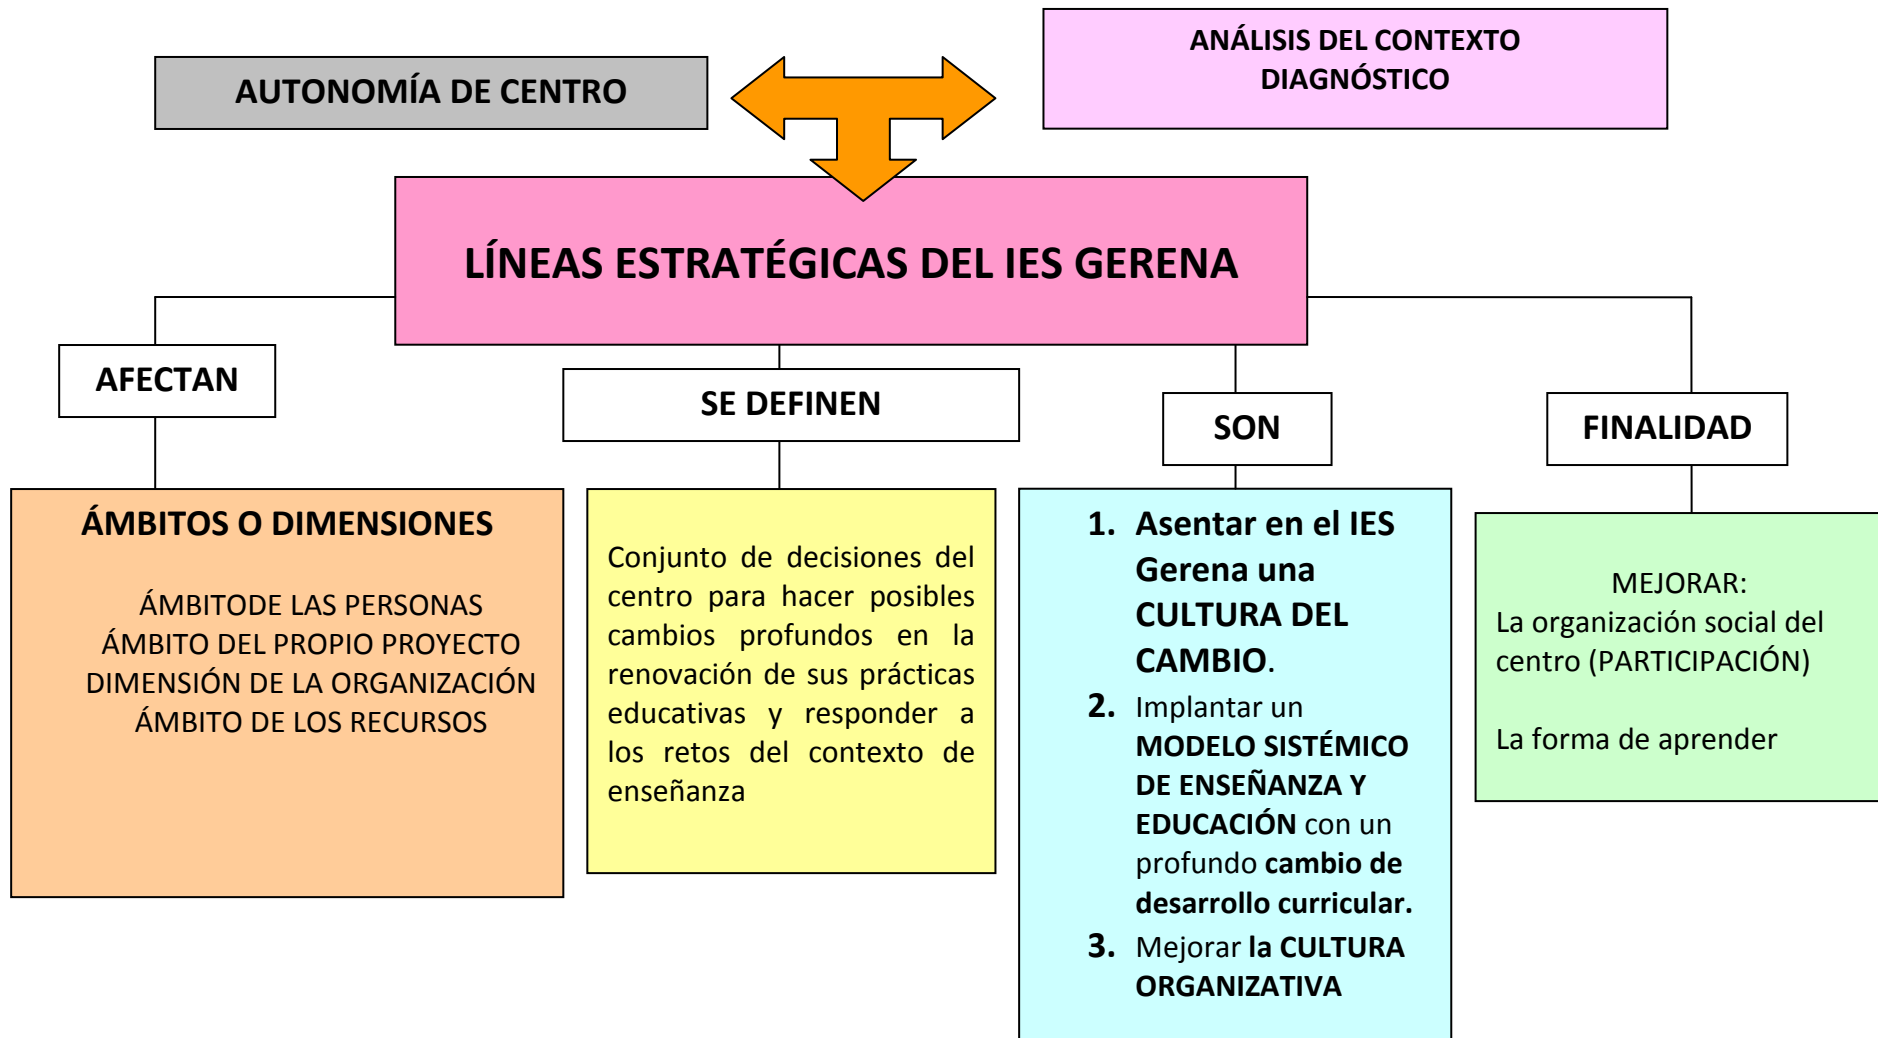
AUTONOMÍA DE CENTRO

ANÁLISIS DEL CONTEXTO
DIAGNÓSTICO

LÍNEAS ESTRATÉGICAS DEL IES GERENA

AFECTAN

ÁMBITOS O DIMENSIONES

ÁMBITODE LAS PERSONAS
ÁMBITO DEL PROPIO PROYECTO
DIMENSIÓN DE LA ORGANIZACIÓN
ÁMBITO DE LOS RECURSOS

SE DEFINEN

Conjunto de decisiones del centro para hacer posibles cambios profundos en la renovación de sus prácticas educativas y responder a los retos del contexto de enseñanza

SON

1. Asentar en el IES Gerena una CULTURA DEL CAMBIO.
2. Implantar un MODELO SISTÉMICO DE ENSEÑANZA Y EDUCACIÓN con un profundo cambio de desarrollo curricular.
3. Mejorar la CULTURA ORGANIZATIVA

FINALIDAD

MEJORAR:
La organización social del centro (PARTICIPACIÓN)

La forma de aprender